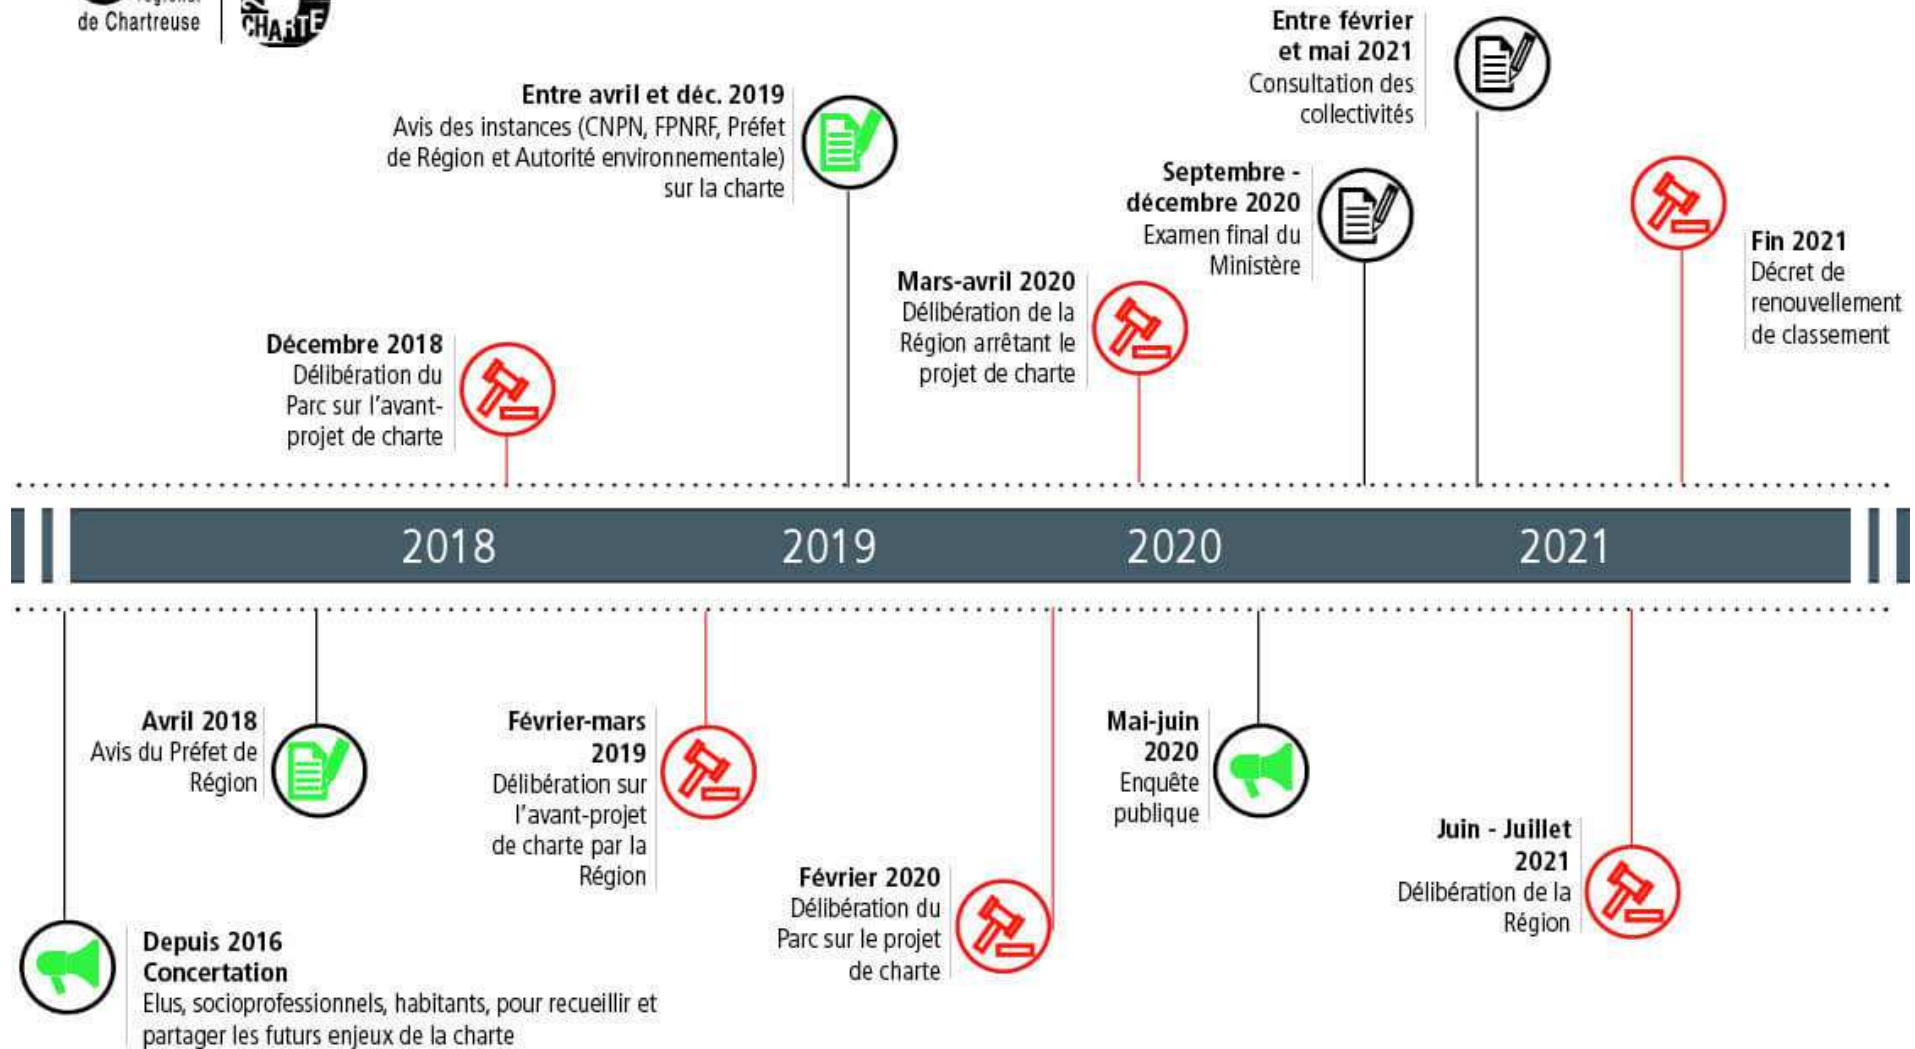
de Chartreuse

CHARTE

Entre février et mai 2021
Consultation des collectivités

Entre avril et déc. 2019
Avis des instances (CNPN, FPNRF, Préfet de Région et Autorité environnementale) sur la charte

Septembre - décembre 2020
Examen final du Ministère

Fin 2021
Décret de renouvellement de classement

Mars-avril 2020
Délibération de la Région arrêtant le projet de charte

Décembre 2018
Délibération du Parc sur l'avant-projet de charte

2018 2019 2020 2021

Avril 2018
Avis du Préfet de Région

Février-mars 2019
Délibération sur l'avant-projet de charte par la Région

Mai-juin 2020
Enquête publique

Juin - Juillet 2021
Délibération de la Région

Février 2020
Délibération du Parc sur le projet de charte

Depuis 2016
Concertation
Elus, socioprofessionnels, habitants, pour recueillir et partager les futurs enjeux de la charte